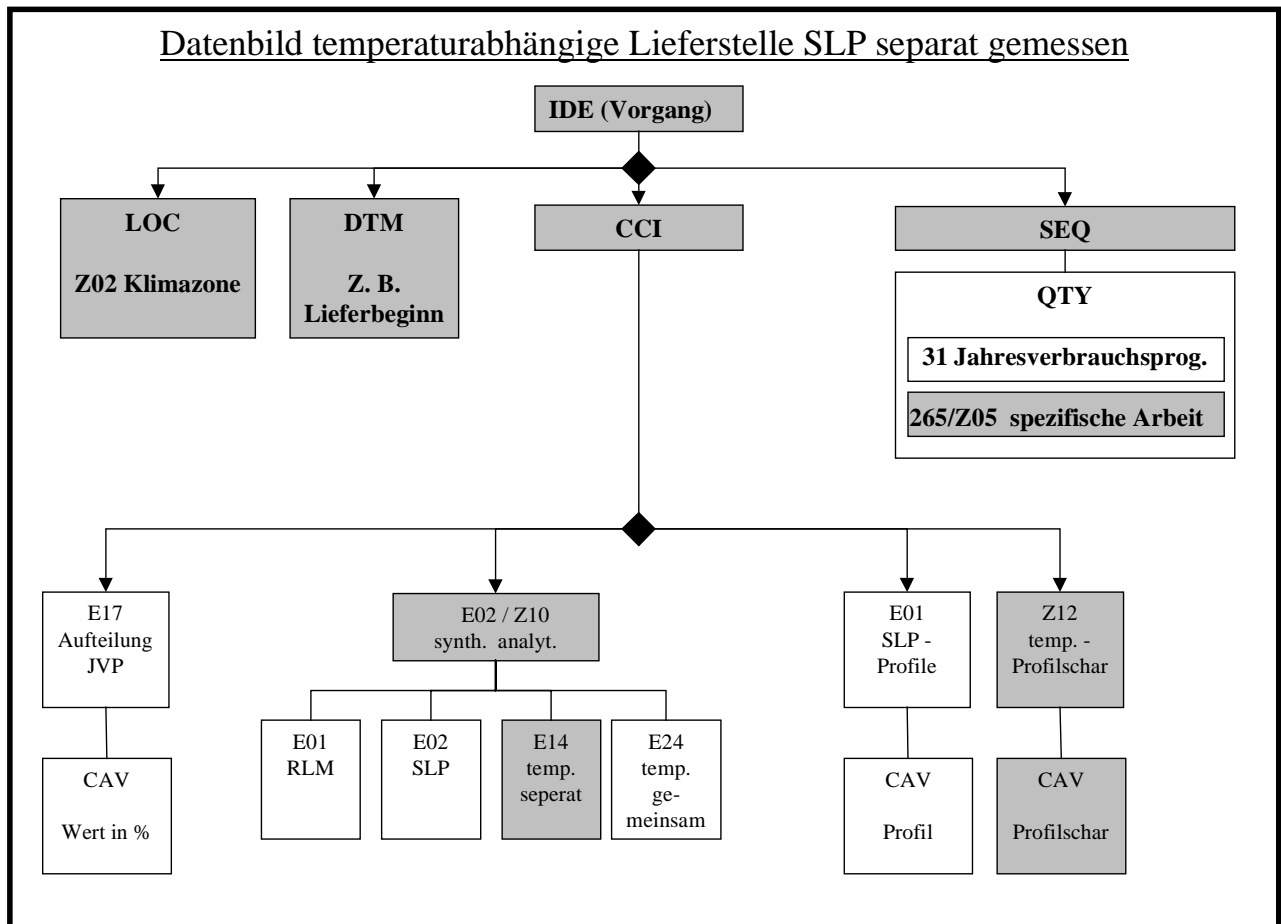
Datenbild temperaturabhängige Lieferstelle SLP separat gemessen

IDE (Vorgang)

LOC

Z02 Klimazone

DTM

Z. B. Lieferbeginn

CCI

SEQ

QTY

31 Jahresverbrauchsprog.

265/Z05 spezifische Arbeit

E17 Aufteilung JVP

CAV

Wert in %

E02 / Z10 synth. analyt.

E01 RLM

E02 SLP

E14 temp. seperat

E24 temp. gemeinsam

E01 SLP - Profile

CAV

Profil

Z12 temp. - Profilschar

CAV

Profilschar